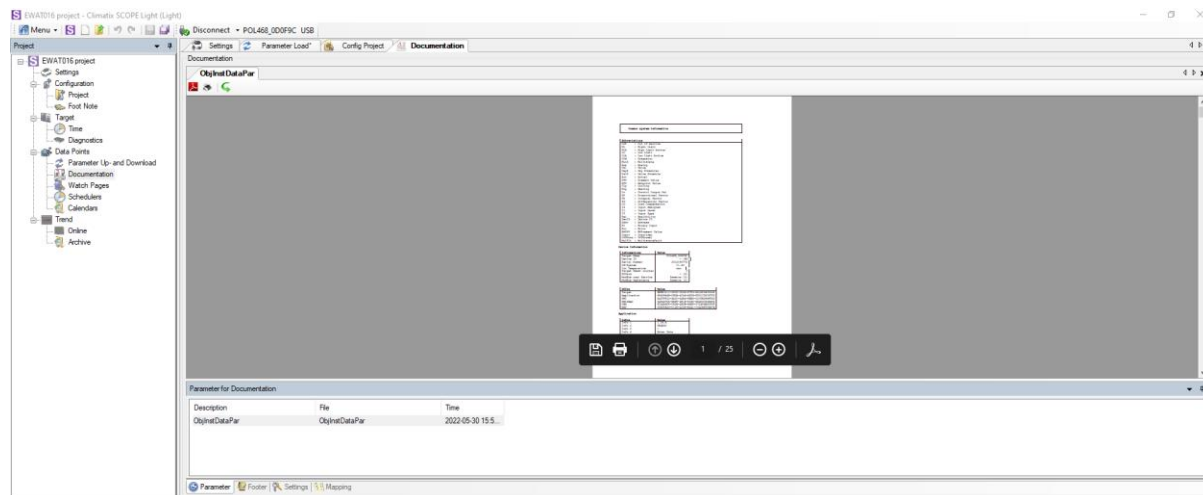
EWAT016 project - Climatix SCOPE Light (Light)

Menu

Disconnect • POL468_0D0F9C USB

Project

Settings | Parameter Load* | Config Project | Documentation

EWAT016 project
Settings
Configuration
Project
Foot Note
Target
Time
Diagnostics
Data Points
Parameter Up- and Download
Documentation
Watch Pages
Schedulers
Calendars
Trend
Online
Archive

Documentation

ObjInstDataPar

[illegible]

1 / 25

Parameter for Documentation

| Description | File | Time |
|---|---|---|
| ObjInstDataPar | ObjInstDataPar | 2022-05-30 15:5... |

Parameter | Footer | Settings | Mapping